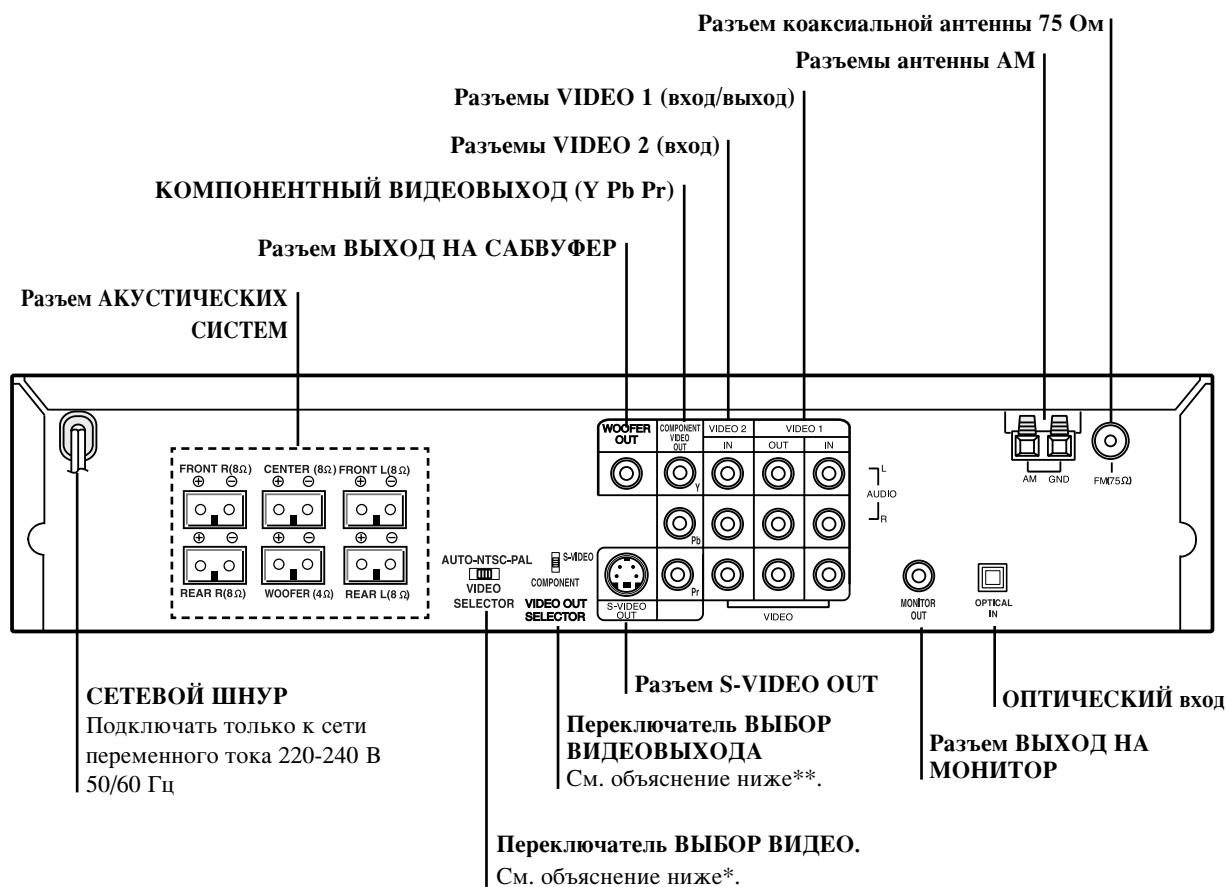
Разъем коаксиальной антенны 75 Ом

Разъемы антенны AM

Разъемы VIDEO 1 (вход/выход)

Разъемы VIDEO 2 (вход)

КОМПОНЕНТНЫЙ ВИДЕОВЫХОД (Y Pb Pr)

Разъем ВЫХОД НА САБВУФЕР

Разъем АКУСТИЧЕСКИХ СИСТЕМ

FRONT R(8Ω) CENTER (8Ω) FRONT L(8Ω)

⊕ ⊖ ⊕ ⊖ ⊕ ⊖

⊕ ⊖ ⊕ ⊖ ⊕ ⊖

REAR R(8Ω) WOOFER (4Ω) REAR L(8 Ω)

AUTO-NTSC-PAL VIDEO SELECTOR

S-VIDEO COMPONENT VIDEO OUT SELECTOR

WOOFER OUT

COMPONENT VIDEO OUT

Y Pb Pr

S-VIDEO OUT

VIDEO 2 IN

VIDEO 1 OUT IN

L AUDIO R

VIDEO

MONITOR OUT

OPTICAL IN

AM GND

FM(75Ω)

СЕТЕВОЙ ШНУР
Подключать только к сети переменного тока 220-240 В 50/60 Гц

Разъем S-VIDEO OUT

ОПТИЧЕСКИЙ вход

Переключатель ВЫБОР ВИДЕОВЫХОДА
См. объяснение ниже**.

Разъем ВЫХОД НА МОНИТОР

Переключатель ВЫБОР ВИДЕО.
См. объяснение ниже*.